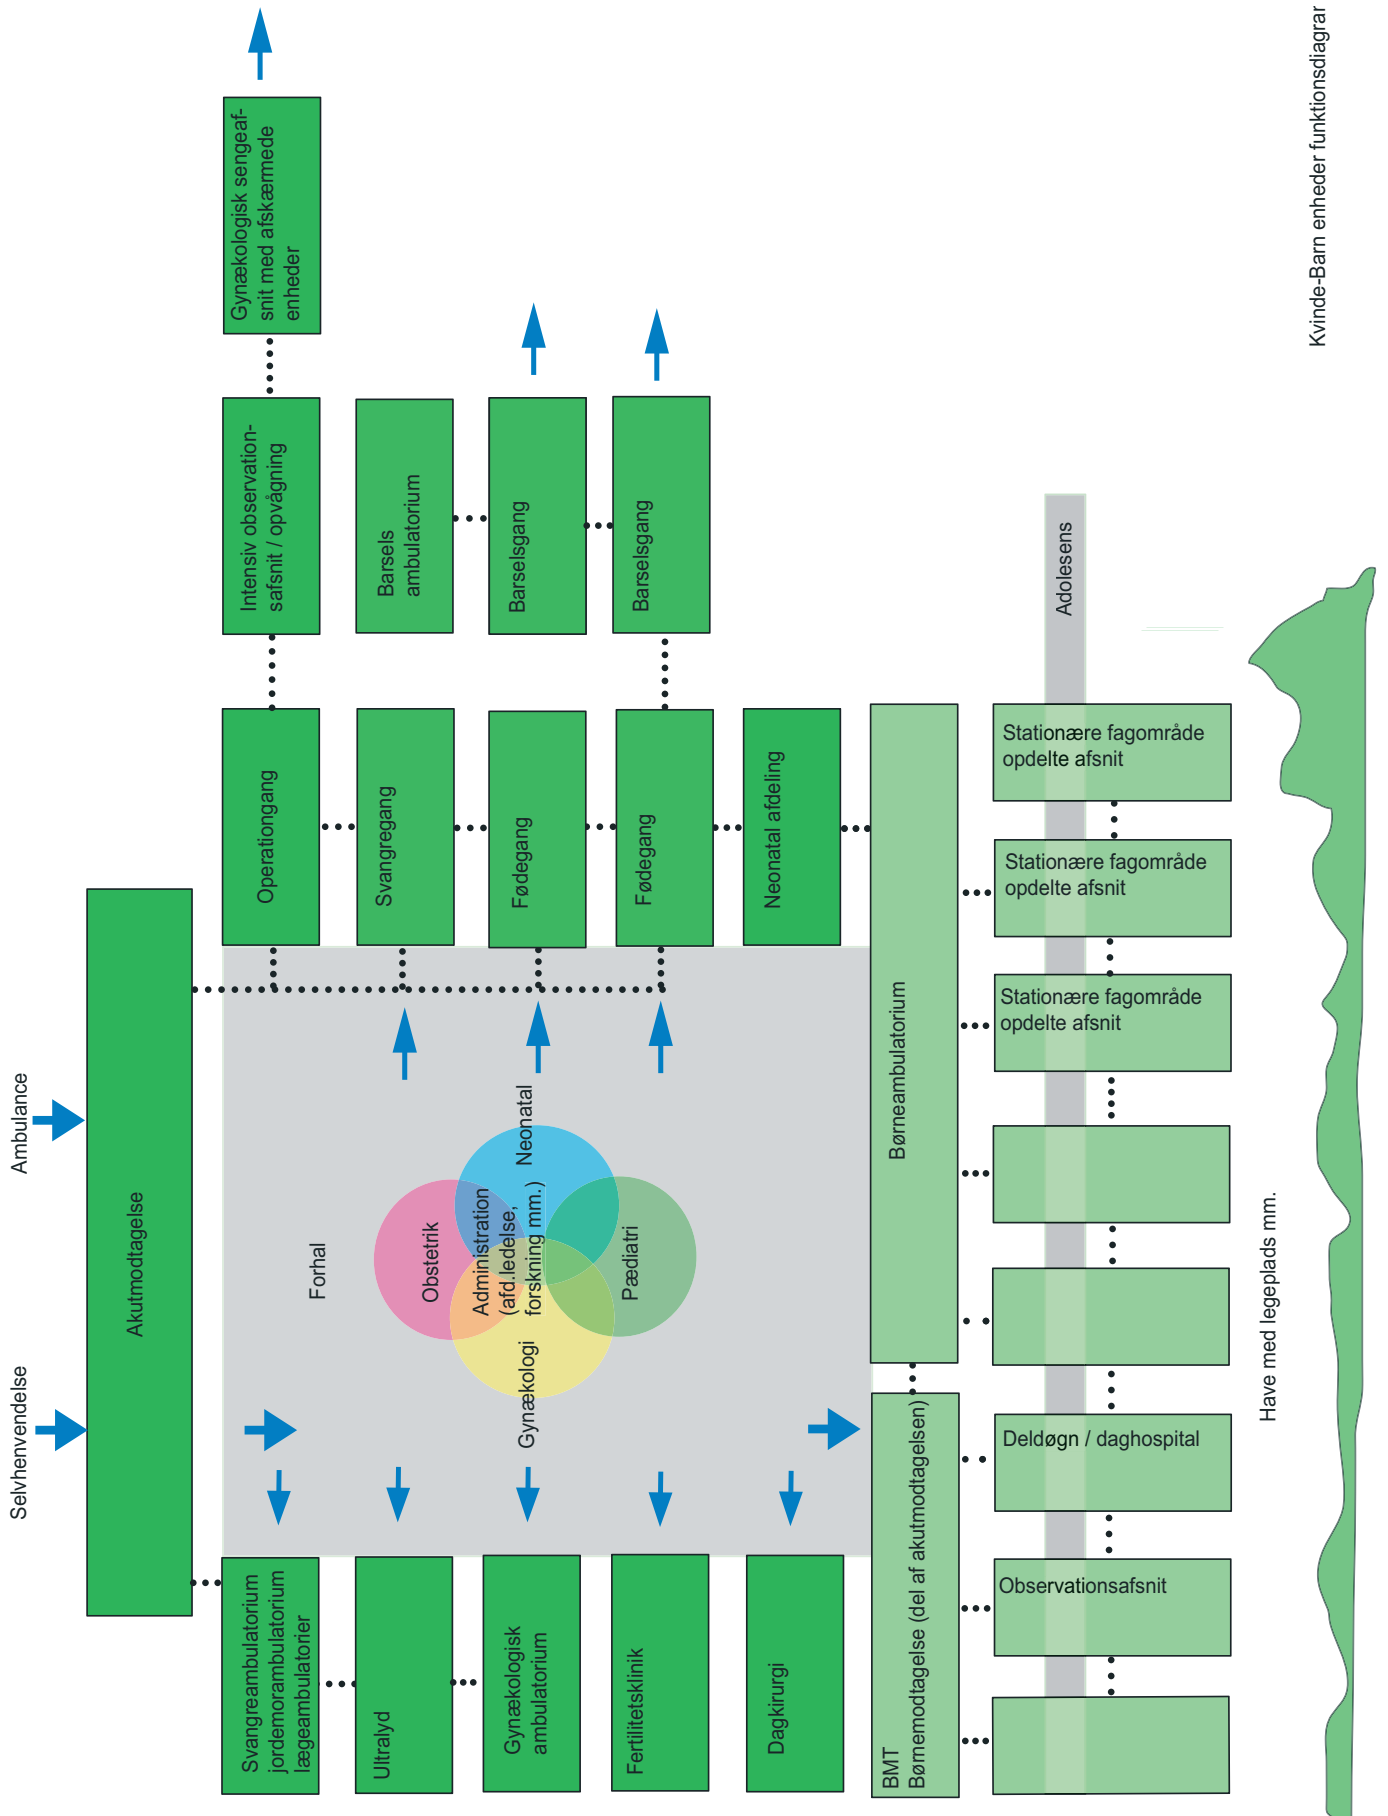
Kvinde-Barn enheder funktionsdiagram

Gynækologisk sengeafsnit med afskærmede enheder

Intensiv observationsafsnit / opvågning

Barsels ambulatorium

Barselsgang

Barselsgang

Operationgang

Svangregang

Fødegang

Fødegang

Neonatal afdeling

Adolesens

Stationære fagområde opdelte afsnit

Stationære fagområde opdelte afsnit

Stationære fagområde opdelte afsnit

Børneambulatorium

Ambulance

Selvhenvendelse

Akutmodtagelse

Forhal

Obstetrik

Neonatal

Administration (afd.ledelse, forskning mm.)

Pædiatri

Gynækologi

Have med legeplads mm.

Deldøgn / daghospital

Observationsafsnit

BMT Børnemodtagelse (del af akutmodtagelsen)

Svangreambulatorium jordemorambulatorium lægeambulatorier

Ultralyd

Gynækologisk ambulatorium

Fertilitetsklinik

Dagkirurgi